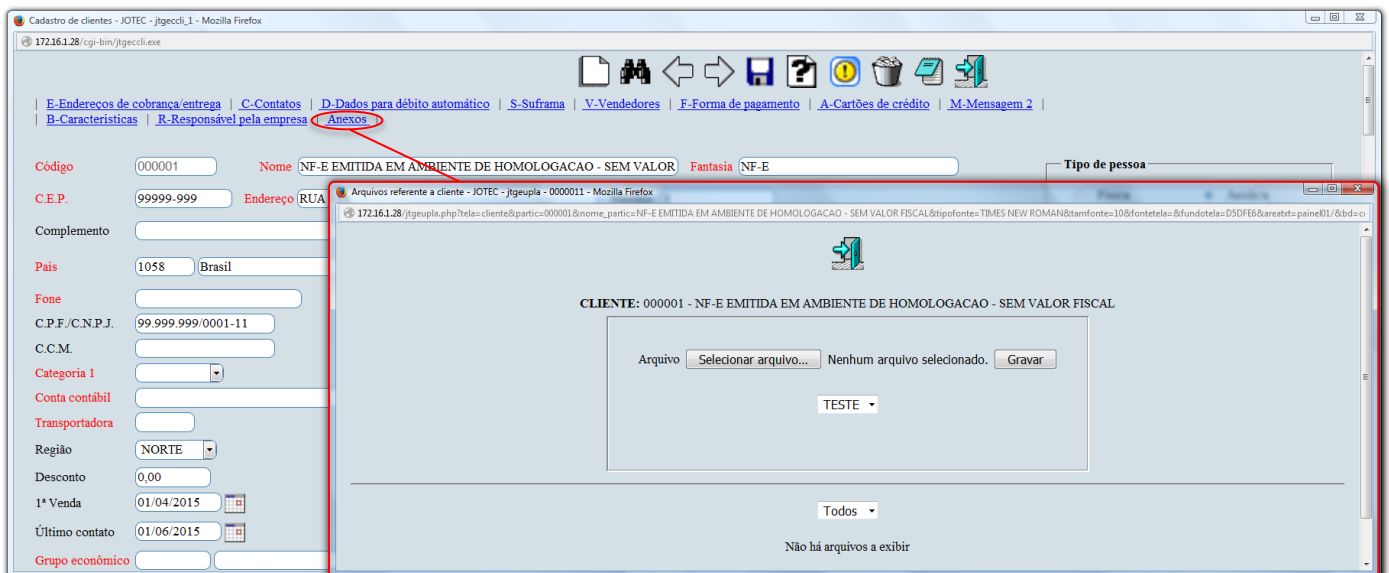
Cadastro de clientes - JOTEC - jtgeccli_1 - Mozilla Firefox

172.16.1.28/cgi-bin/jtgeccli.exe

| E-Endereços de cobrança/entrega | C-Contatos | D-Dados para débito automático | S-Suframa | V-Vendedores | F-Forma de pagamento | A-Cartões de crédito | M-Mensagem 2 |
| B-Caracteristicas | R-Responsável pela empresa | Anexos

Código 000001
Nome NF-E EMITIDA EM AMBIENTE DE HOMOLOGACAO - SEM VALOR
Fantasia NF-E
Tipo de pessoa

C.E.P. 99999-999
Endereço RUA

Complemento

País 1058 Brasil

Fone

C.P.F./C.N.P.J. 99.999.999/0001-11

C.C.M.

Categoria 1

Conta contábil

Transportadora

Região NORTE

Desconto 0,00

1ª Venda 01/04/2015

Último contato 01/06/2015

Grupo econômico

Arquivos referente a cliente - JOTEC - jtgeupla - 0000011 - Mozilla Firefox

172.16.1.28/jtgeupla.php?tela=cliente&partic=000001&nome_partic=NF-E EMITIDA EM AMBIENTE DE HOMOLOGACAO - SEM VALOR FISCAL&tipofonte=TIMES NEW ROMAN&tamfonte=10&fontetela=&fundotela=D5DFE6&areatxt=painel01/&bd=c

CLIENTE: 000001 - NF-E EMITIDA EM AMBIENTE DE HOMOLOGACAO - SEM VALOR FISCAL

Arquivo Selecionar arquivo... Nenhum arquivo selecionado. Gravar

TESTE

Todos

Não há arquivos a exibir